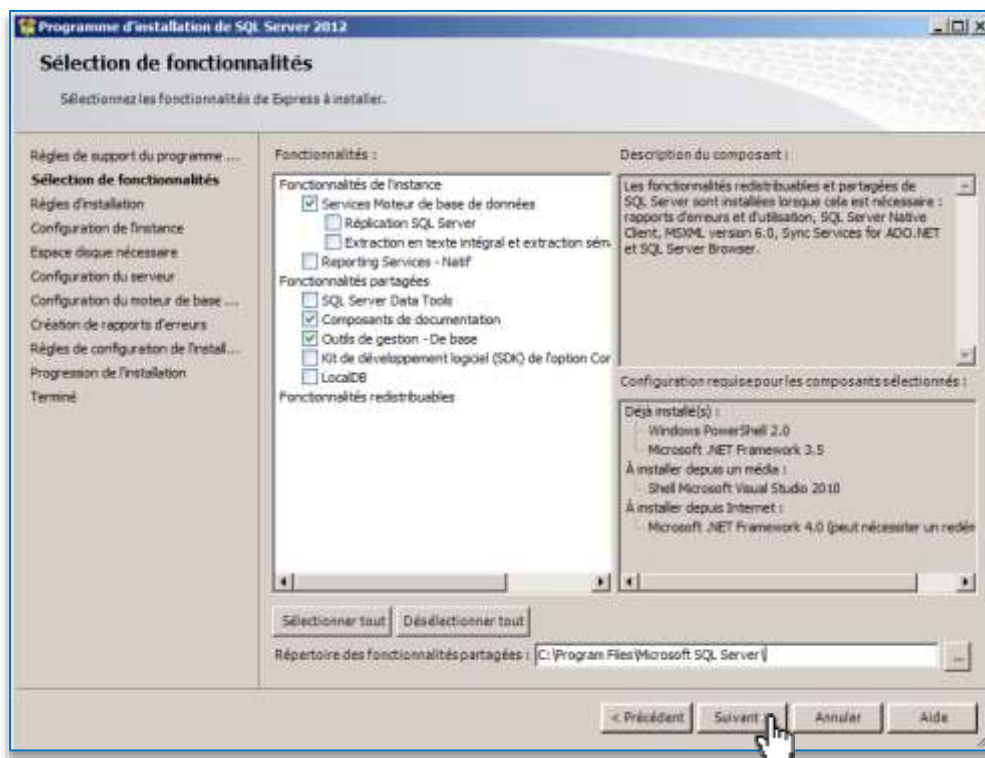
Programme d'installation de SQL Server 2012

Sélection de fonctionnalités

Sélectionnez les fonctionnalités de Express à installer.

Règles de support du programme ...
Sélection de fonctionnalités
Règles d'installation
Configuration de l'instance
Espace disque nécessaire
Configuration du serveur
Configuration du moteur de base ...
Création de rapports d'erreurs
Règles de configuration de l'install...
Progression de l'installation
Terminé

Fonctionnalités :

Fonctionnalités de l'instance
Services Moteur de base de données
Réplication SQL Server
Extraction en texte intégral et extraction sém
Reporting Services - Natif
Fonctionnalités partagées
SQL Server Data Tools
Composants de documentation
Outils de gestion - De base
Kit de développement logiciel (SDK) de l'option Cor
LocalDB
Fonctionnalités redistribuables

Description du composant :

Les fonctionnalités redistribuables et partagées de SQL Server sont installées lorsque cela est nécessaire : rapports d'erreurs et d'utilisation, SQL Server Native Client, MSXML version 6.0, Sync Services for ADO.NET et SQL Server Browser.

Configuration requise pour les composants sélectionnés :

Déjà installé(s) :
Windows PowerShell 2.0
Microsoft .NET Framework 3.5
À installer depuis un média :
Shell Microsoft Visual Studio 2010
À installer depuis Internet :
Microsoft .NET Framework 4.0 (peut nécessiter un redém

Sélectionner tout
Désélectionner tout

Répertoire des fonctionnalités partagées : C:\Program Files\Microsoft SQL Server\

...

< Précédent
Suivant >
Annuler
Aide